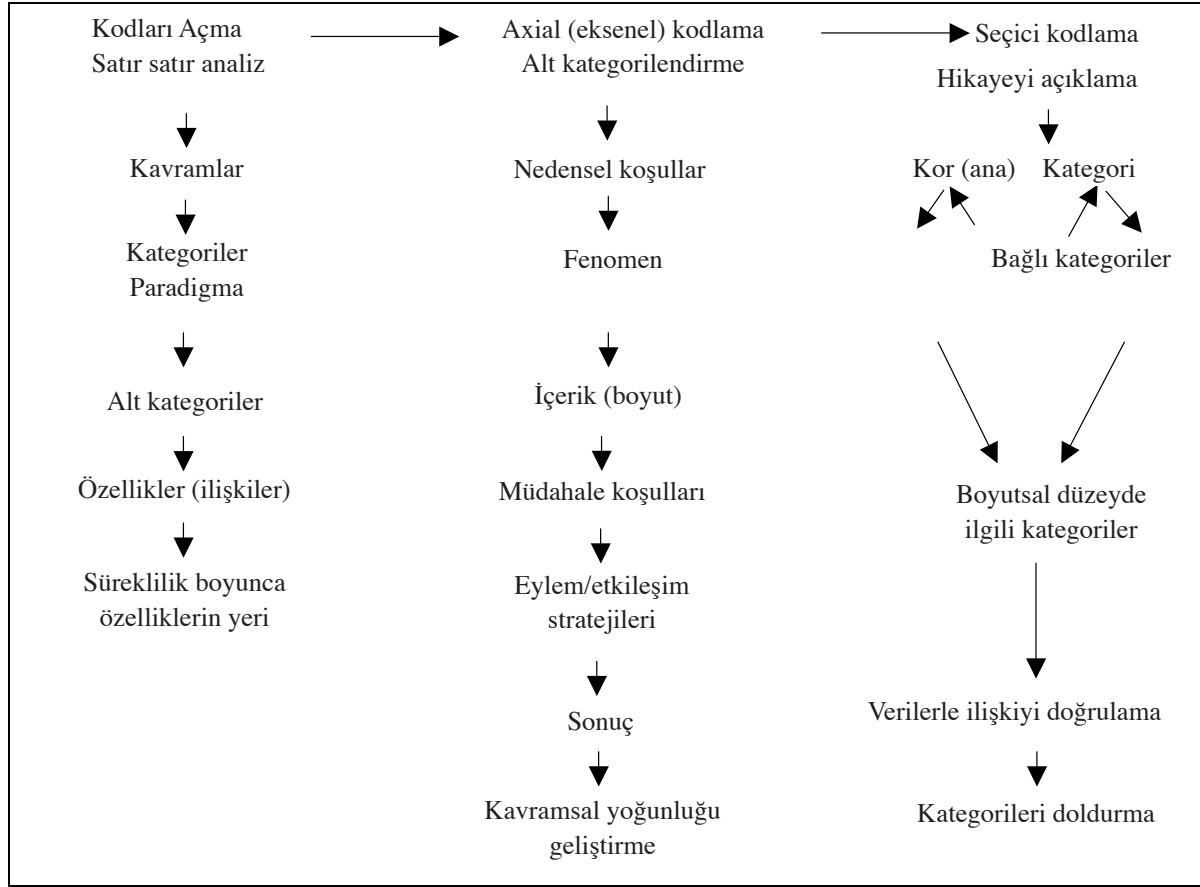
Kodları Açma
Satır satır analiz

Kavramlar

Kategoriler
Paradigma

Alt kategoriler

Özellikler (ilişkiler)

Süreklilik boyunca
özelliklerin yeri

Axial (eksenel) kodlama
Alt kategorilendirme

Nedensel koşullar

Fenomen

İçerik (boyut)

Müdahale koşulları

Eylem/etkileşim
stratejileri

Sonuç

Kavramsal yoğunluğu
geliştirme

Seçici kodlama
Hikayeyi açıklama

Kor (ana) Kategori

Bağlı kategoriler

Boyutsal düzeyde
ilgili kategoriler

Verilerle ilişkiyi doğrulama

Kategorileri doldurma